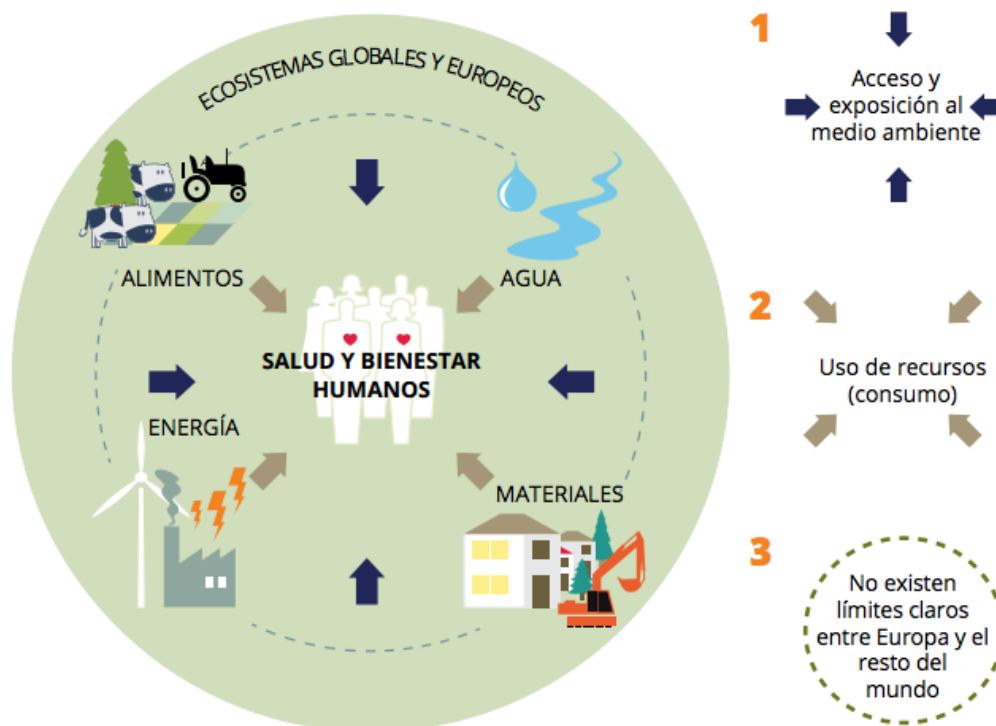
ECOSISTEMAS GLOBALES Y EUROPEOS

ALIMENTOS

AGUA

SALUD Y BIENESTAR HUMANOS

ENERGÍA

MATERIALES

1

Acceso y exposición al medio ambiente

2

Uso de recursos (consumo)

3

No existen límites claros entre Europa y el resto del mundo